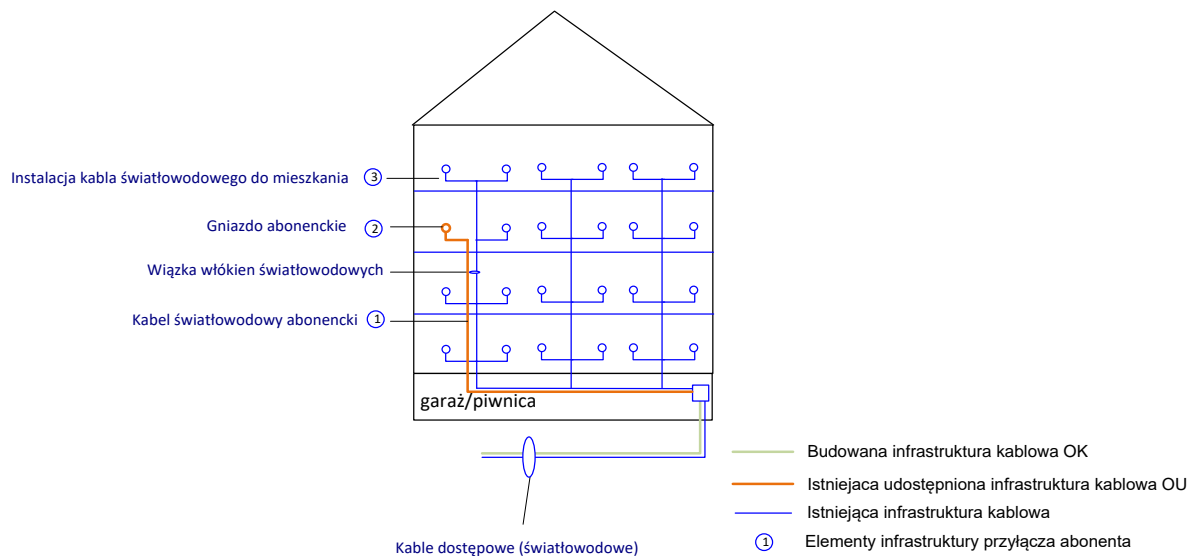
Instalacja kabla światłowodowego do mieszkania ③

Gniazdo abonenckie ②

Wiązka włókien światłowodowych

Kabel światłowodowy abonencki ①

garaż/piwnica

Kable dostępowe (światłowodowe)

Budowana infrastruktura kablowa OK

Istniejąca udostępniona infrastruktura kablowa OU

Istniejąca infrastruktura kablowa

① Elementy infrastruktury przyłącza abonenta